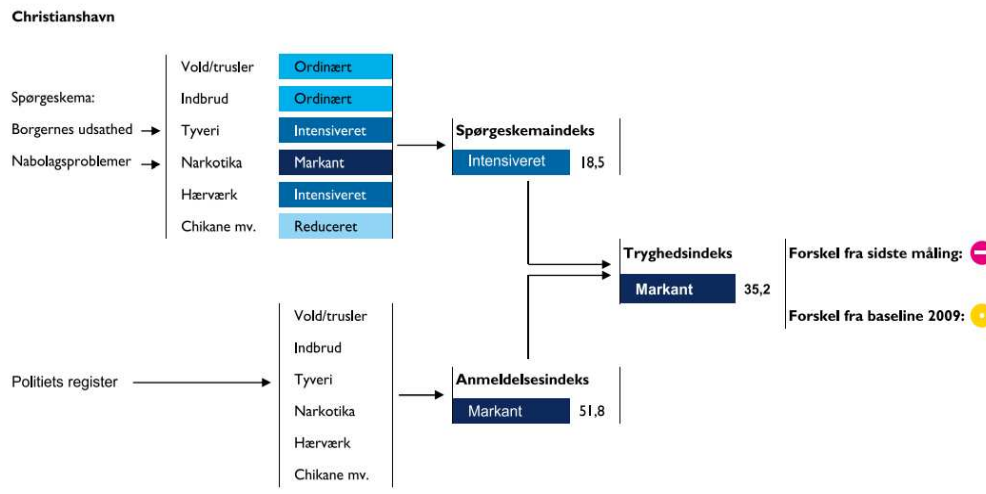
Christianshavn

Spørgeskema:
Borgernes udsathed
Nabolagsproblemer

Vold/trusler Ordinært
Indbrud Ordinært
Tyveri Intensiveret
Narkotika Markant
Hærværk Intensiveret
Chikane mv. Reduceret

Spørgeskemaindeks
Intensiveret 18,5

Tryghedsindeks
Markant 35,2

Forskel fra sidste måling:
Forskel fra baseline 2009:

Politiets register

Vold/trusler
Indbrud
Tyveri
Narkotika
Hærværk
Chikane mv.

Anmeldelsesindeks
Markant 51,8